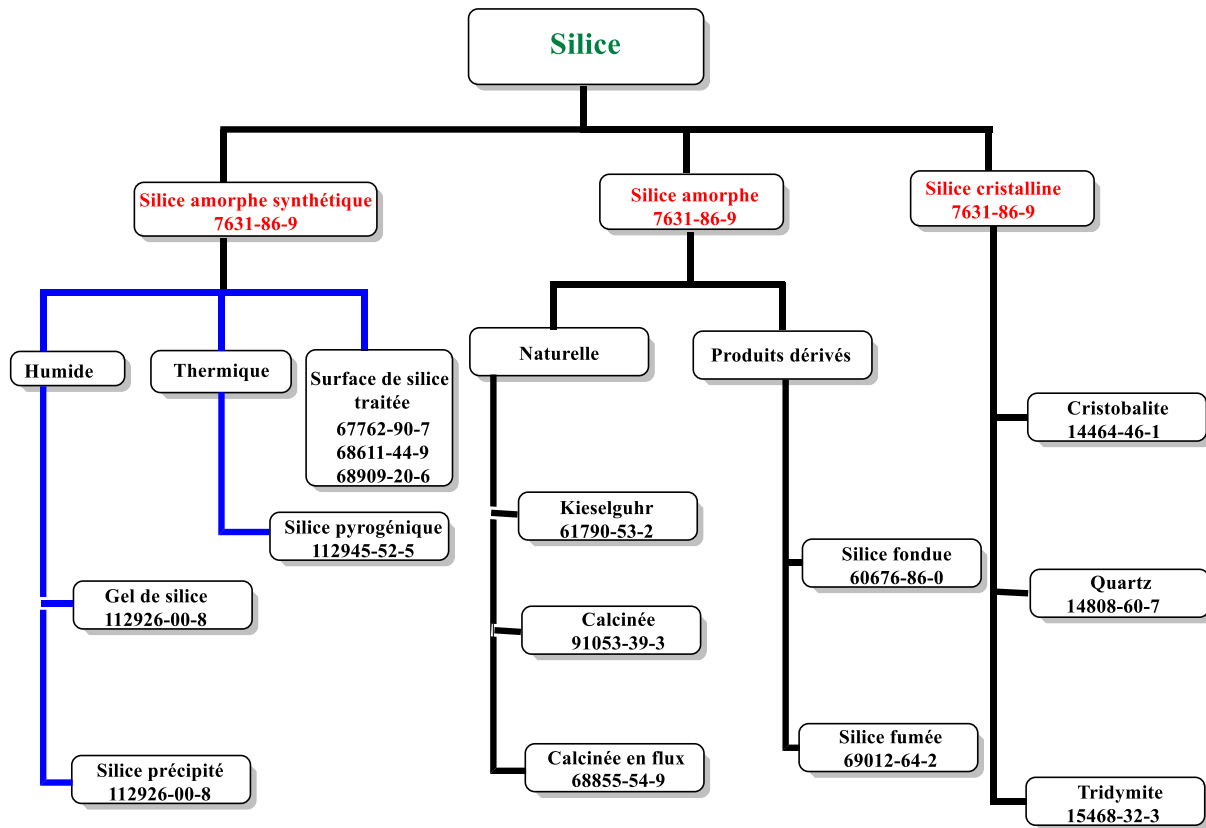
Silice

Silice amorphe synthétique
7631-86-9

Silice amorphe
7631-86-9

Silice cristalline
7631-86-9

Humide

Thermique

Surface de silice traitée
67762-90-7
68611-44-9
68909-20-6

Naturelle

Produits dérivés

Cristobalite
14464-46-1

Kieselguhr
61790-53-2

Silice pyrogénique
112945-52-5

Silice fondue
60676-86-0

Gel de silice
112926-00-8

Quartz
14808-60-7

Calcinée
91053-39-3

Calcinée en flux
68855-54-9

Silice fumée
69012-64-2

Silice précipité
112926-00-8

Tridymite
15468-32-3